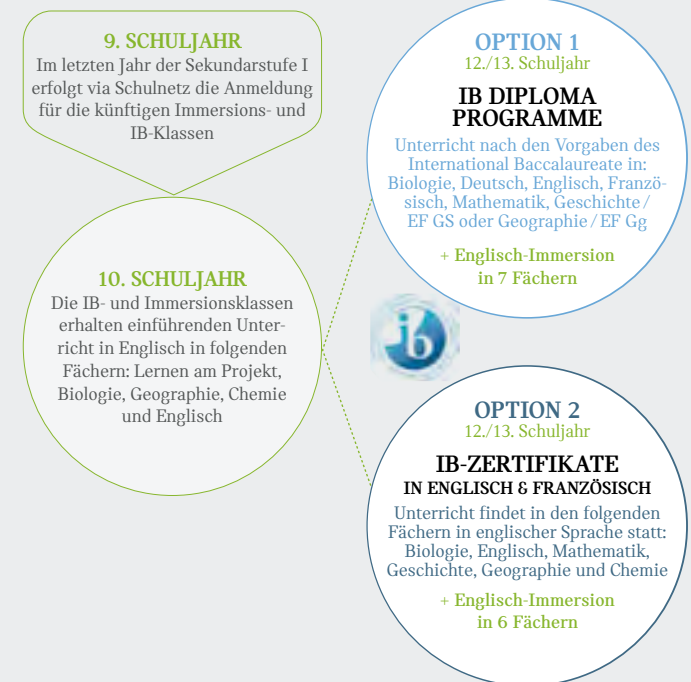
9. SCHULJAHR
Im letzten Jahr der Sekundarstufe I erfolgt via Schulnetz die Anmeldung für die künftigen Immersions- und IB-Klassen

10. SCHULJAHR
Die IB- und Immersionsklassen erhalten einführenden Unterricht in Englisch in folgenden Fächern: Lernen am Projekt, Biologie, Geographie, Chemie und Englisch

OPTION 1
12./13. Schuljahr
IB DIPLOMA PROGRAMME
Unterricht nach den Vorgaben des International Baccalaureate in: Biologie, Deutsch, Englisch, Französisch, Mathematik, Geschichte / EF GS oder Geographie / EF Gg
+ Englisch-Immersion in 7 Fächern

ib

OPTION 2
12./13. Schuljahr
IB-ZERTIFIKATE
IN ENGLISCH & FRANZÖSISCH
Unterricht findet in den folgenden Fächern in englischer Sprache statt: Biologie, Englisch, Mathematik, Geschichte, Geographie und Chemie
+ Englisch-Immersion in 6 Fächern